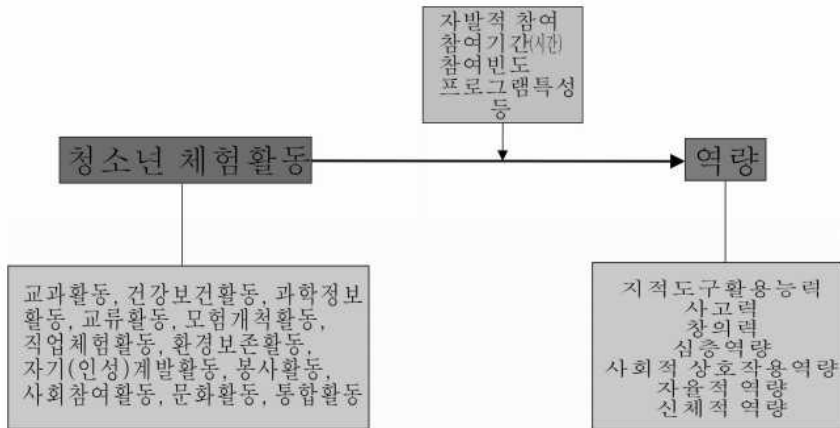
자발적 참여
참여기간(시간)
참여빈도
프로그램특성
등

청소년 체험활동

역량

교과활동, 건강보건활동, 과학정보활동, 교류활동, 모험개척활동, 직업체험활동, 환경보존활동, 자기(인성)계발활동, 봉사활동, 사회참여활동, 문화활동, 통합활동

지적도구활용능력
사고력
창의력
심층역량
사회적 상호작용역량
자율적 역량
신체적 역량